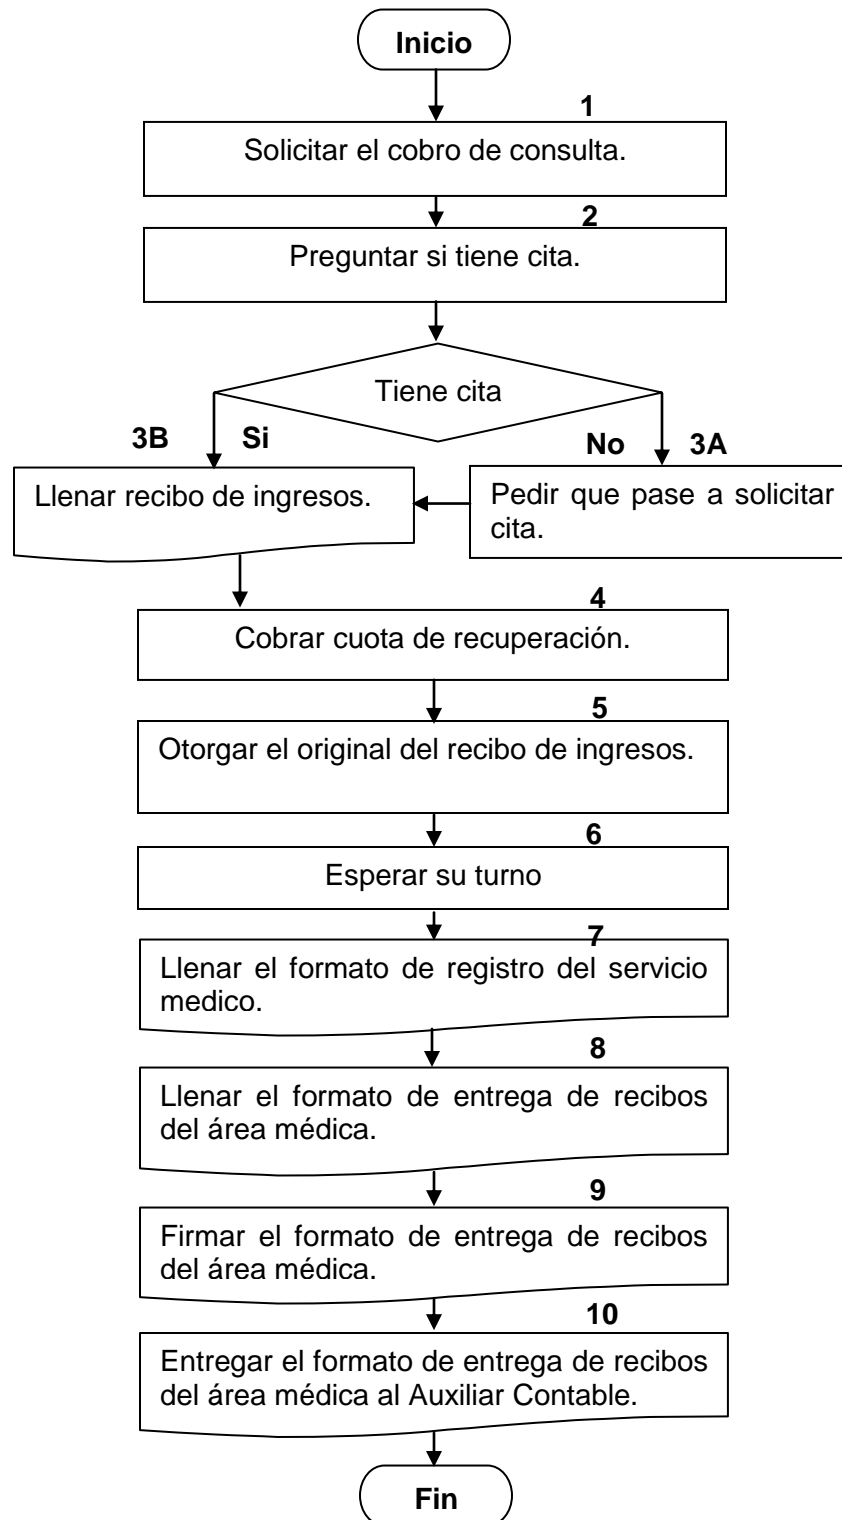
Inicio

1

Solicitar el cobro de consulta.

2

Preguntar si tiene cita.

Tiene cita

3B Si

No 3A

Llenar recibo de ingresos.

Pedir que pase a solicitar cita.

4

Cobrar cuota de recuperación.

5

Otorgar el original del recibo de ingresos.

6

Esperar su turno

7

Llenar el formato de registro del servicio medico.

8

Llenar el formato de entrega de recibos del área médica.

9

Firmar el formato de entrega de recibos del área médica.

10

Entregar el formato de entrega de recibos del área médica al Auxiliar Contable.

Fin